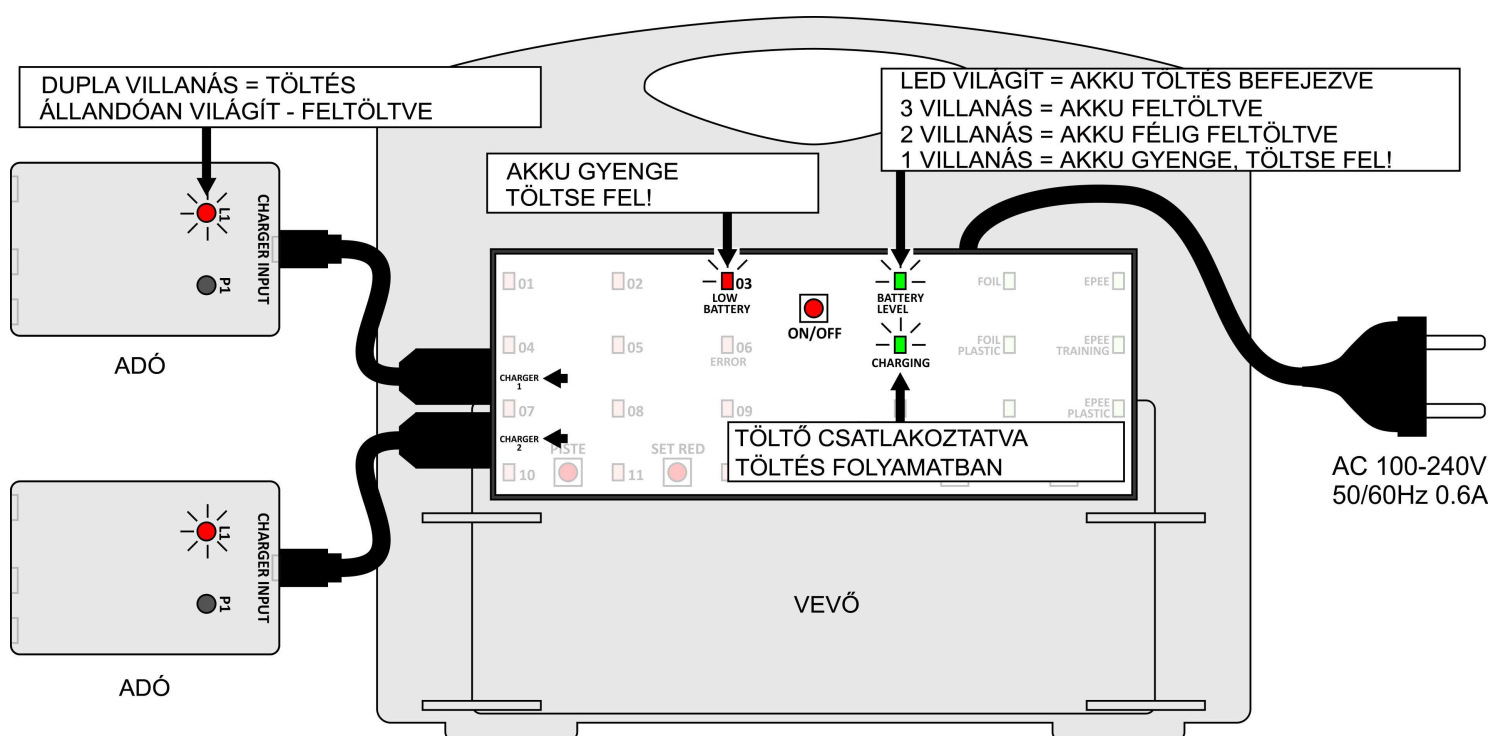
DUPLA VILLANÁS = TÖLTÉS
ÁLLANDÓAN VILÁGÍT - FELTÖLTVE

L1
P1
CHARGER INPUT

ADÓ

L1
P1
CHARGER INPUT

ADÓ

AKKU GYENGE
TÖLTSE FEL!

LED VILÁGÍT = AKKU TÖLTÉS BEFEJEZVE
3 VILLANÁS = AKKU FELTÖLTVE
2 VILLANÁS = AKKU FÉLIG FELTÖLTVE
1 VILLANÁS = AKKU GYENGE, TÖLTSE FEL!

01
02
03
LOW BATTERY
ON/OFF
BATTERY LEVEL
FOIL
EPEE
04
05
06
ERROR
CHARGING
FOIL PLASTIC
EPEE TRAINING
CHARGER 1
07
08
09
EPEE PLASTIC
CHARGER 2
PISTE
SET RED
10
11

TÖLTŐ CSATLAKOZTATVA
TÖLTÉS FOLYAMATBAN

VEVŐ

AC 100-240V
50/60Hz 0.6A